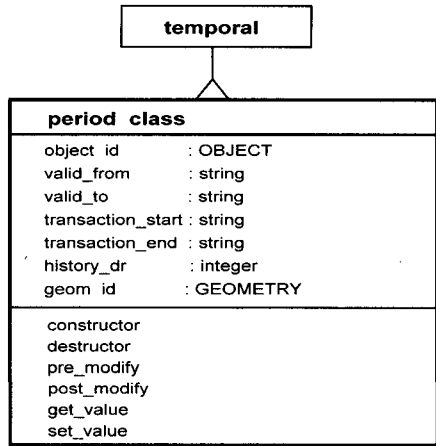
temporal

period class

object id : OBJECT
valid_from : string
valid_to : string
transaction_start : string
transaction_end : string
history_dr : integer
geom id : GEOMETRY

constructor
destructor
pre_modify
post_modify
get_value
set_value